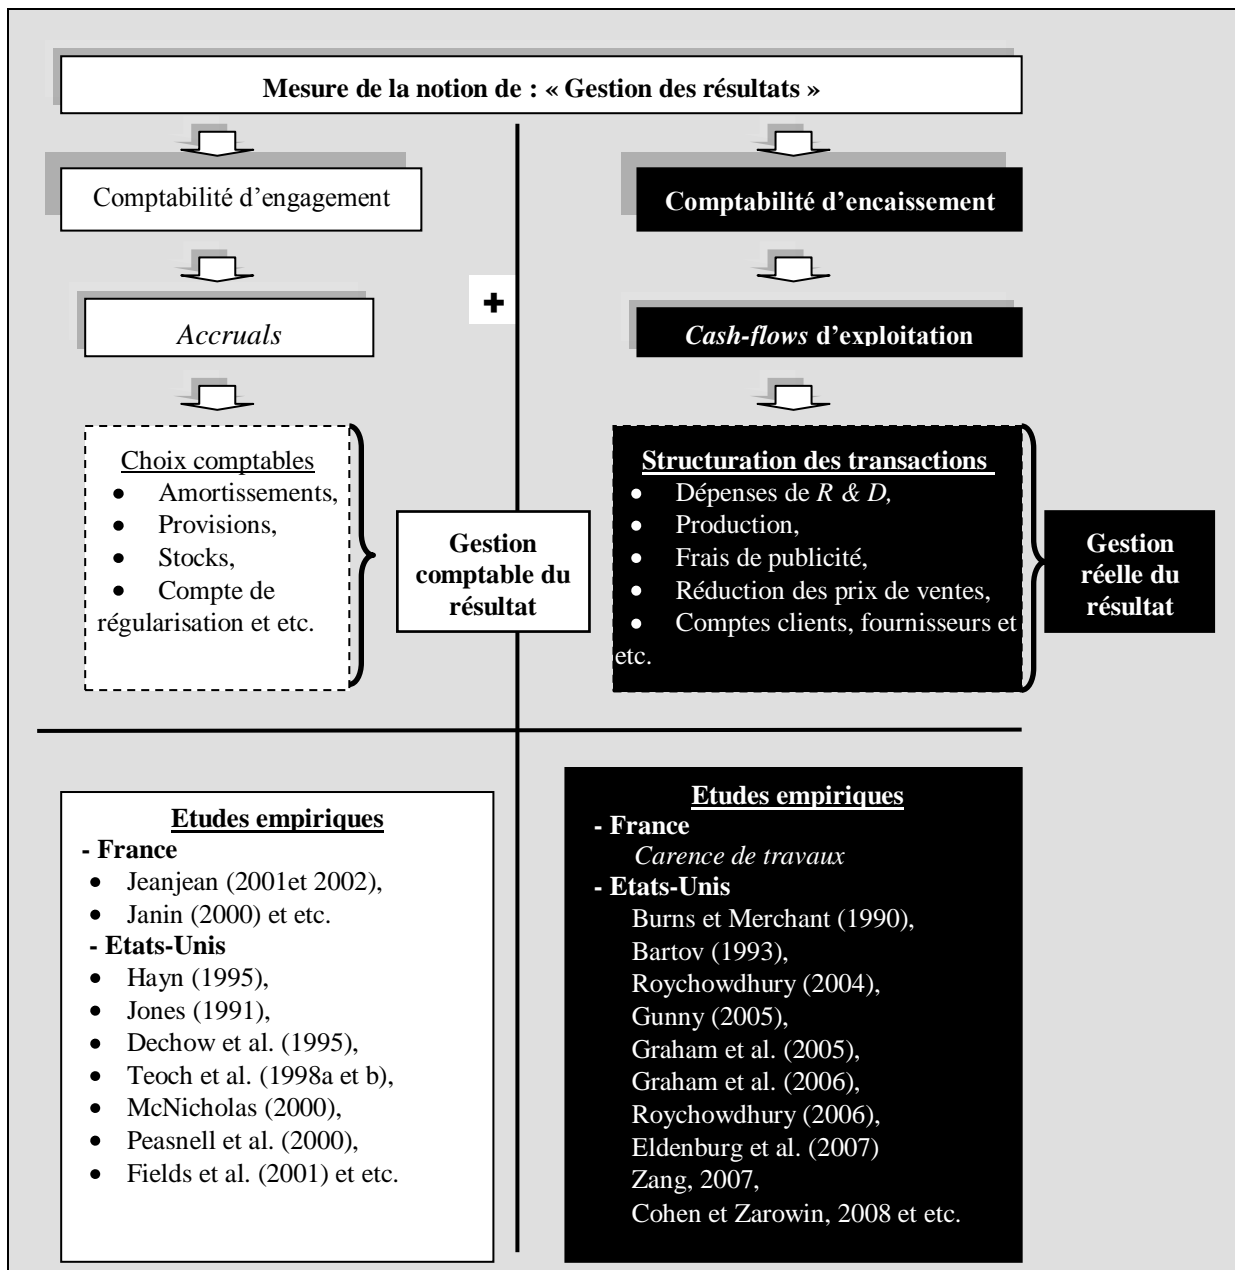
Mesure de la notion de : « Gestion des résultats »

Comptabilité d'engagement

Accruals

Choix comptables
- Amortissements,
- Provisions,
- Stocks,
- Compte de régularisation et etc.

Gestion comptable du résultat

+

Comptabilité d'encaissement

Cash-flows d'exploitation

Structuration des transactions
- Dépenses de R & D,
- Production,
- Frais de publicité,
- Réduction des prix de ventes,
- Comptes clients, fournisseurs et etc.

Gestion réelle du résultat

Etudes empiriques
- France
- Jeanjean (2001et 2002),
- Janin (2000) et etc.
- Etats-Unis
- Hayn (1995),
- Jones (1991),
- Dechow et al. (1995),
- Teoch et al. (1998a et b),
- McNicholas (2000),
- Peasnell et al. (2000),
- Fields et al. (2001) et etc.

Etudes empiriques
- France
Carence de travaux
- Etats-Unis
Burns et Merchant (1990),
Bartov (1993),
Roychowdhury (2004),
Gunny (2005),
Graham et al. (2005),
Graham et al. (2006),
Roychowdhury (2006),
Eldenburg et al. (2007)
Zang, 2007,
Cohen et Zarowin, 2008 et etc.